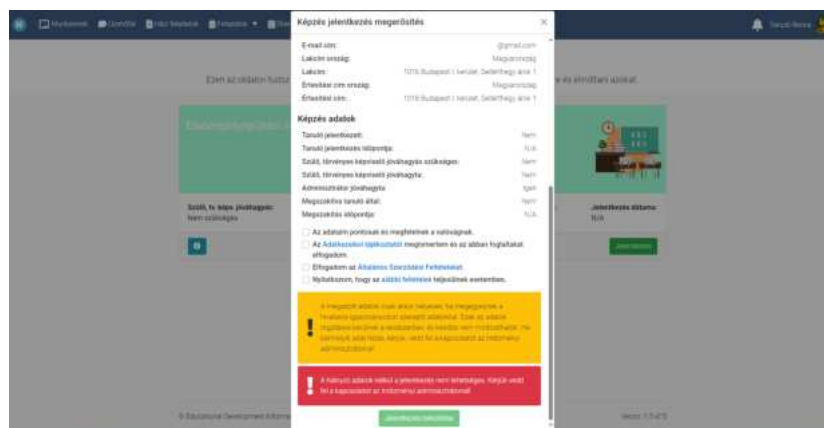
Képzés jelentkezés megerősítés

E-mail cím: @gmail.com
Lakcím ország: Magyarország
Lakcím: 1016 Budapest I. kerület, Gellérthegy utca 1
Értesítési cím ország: Magyarország
Értesítési cím: 1016 Budapest I. kerület, Gellérthegy utca 1

Képzés adatok
Tanuló jelentkezett: Nem
Tanuló jelentkezés időpontja: N/A
Szülő, törvényes képviselő jóváhagyás szükséges: Nem
Szülő, törvényes képviselő jóváhagyta: Nem
Adminisztrátor jóváhagyta: Igen
Megszakítva tanuló által: Nem
Megszakítás időpontja: N/A

Az adataim pontosak és megfelelnek a valóságnak.
Az Adatkezelési tájékoztatót megismertem és az abban foglaltakat elfogadom.
Elfogadom az Általános Szerződési Feltételeket.
Nyilatkozom, hogy az alábbi feltételek teljesülnek esetemben.

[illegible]

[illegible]

Jelentkezés beküldése

Munkaterület Üzenetek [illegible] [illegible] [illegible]
Tanuló Neve
Ezen az oldalon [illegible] és elmiltani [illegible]
Szülő, tv. képv. jóváhagyás: Nem szükséges
Jelentkezés dátuma: N/A
Jelentkezem
© Educational Development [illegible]
Verzió: 1.0.475